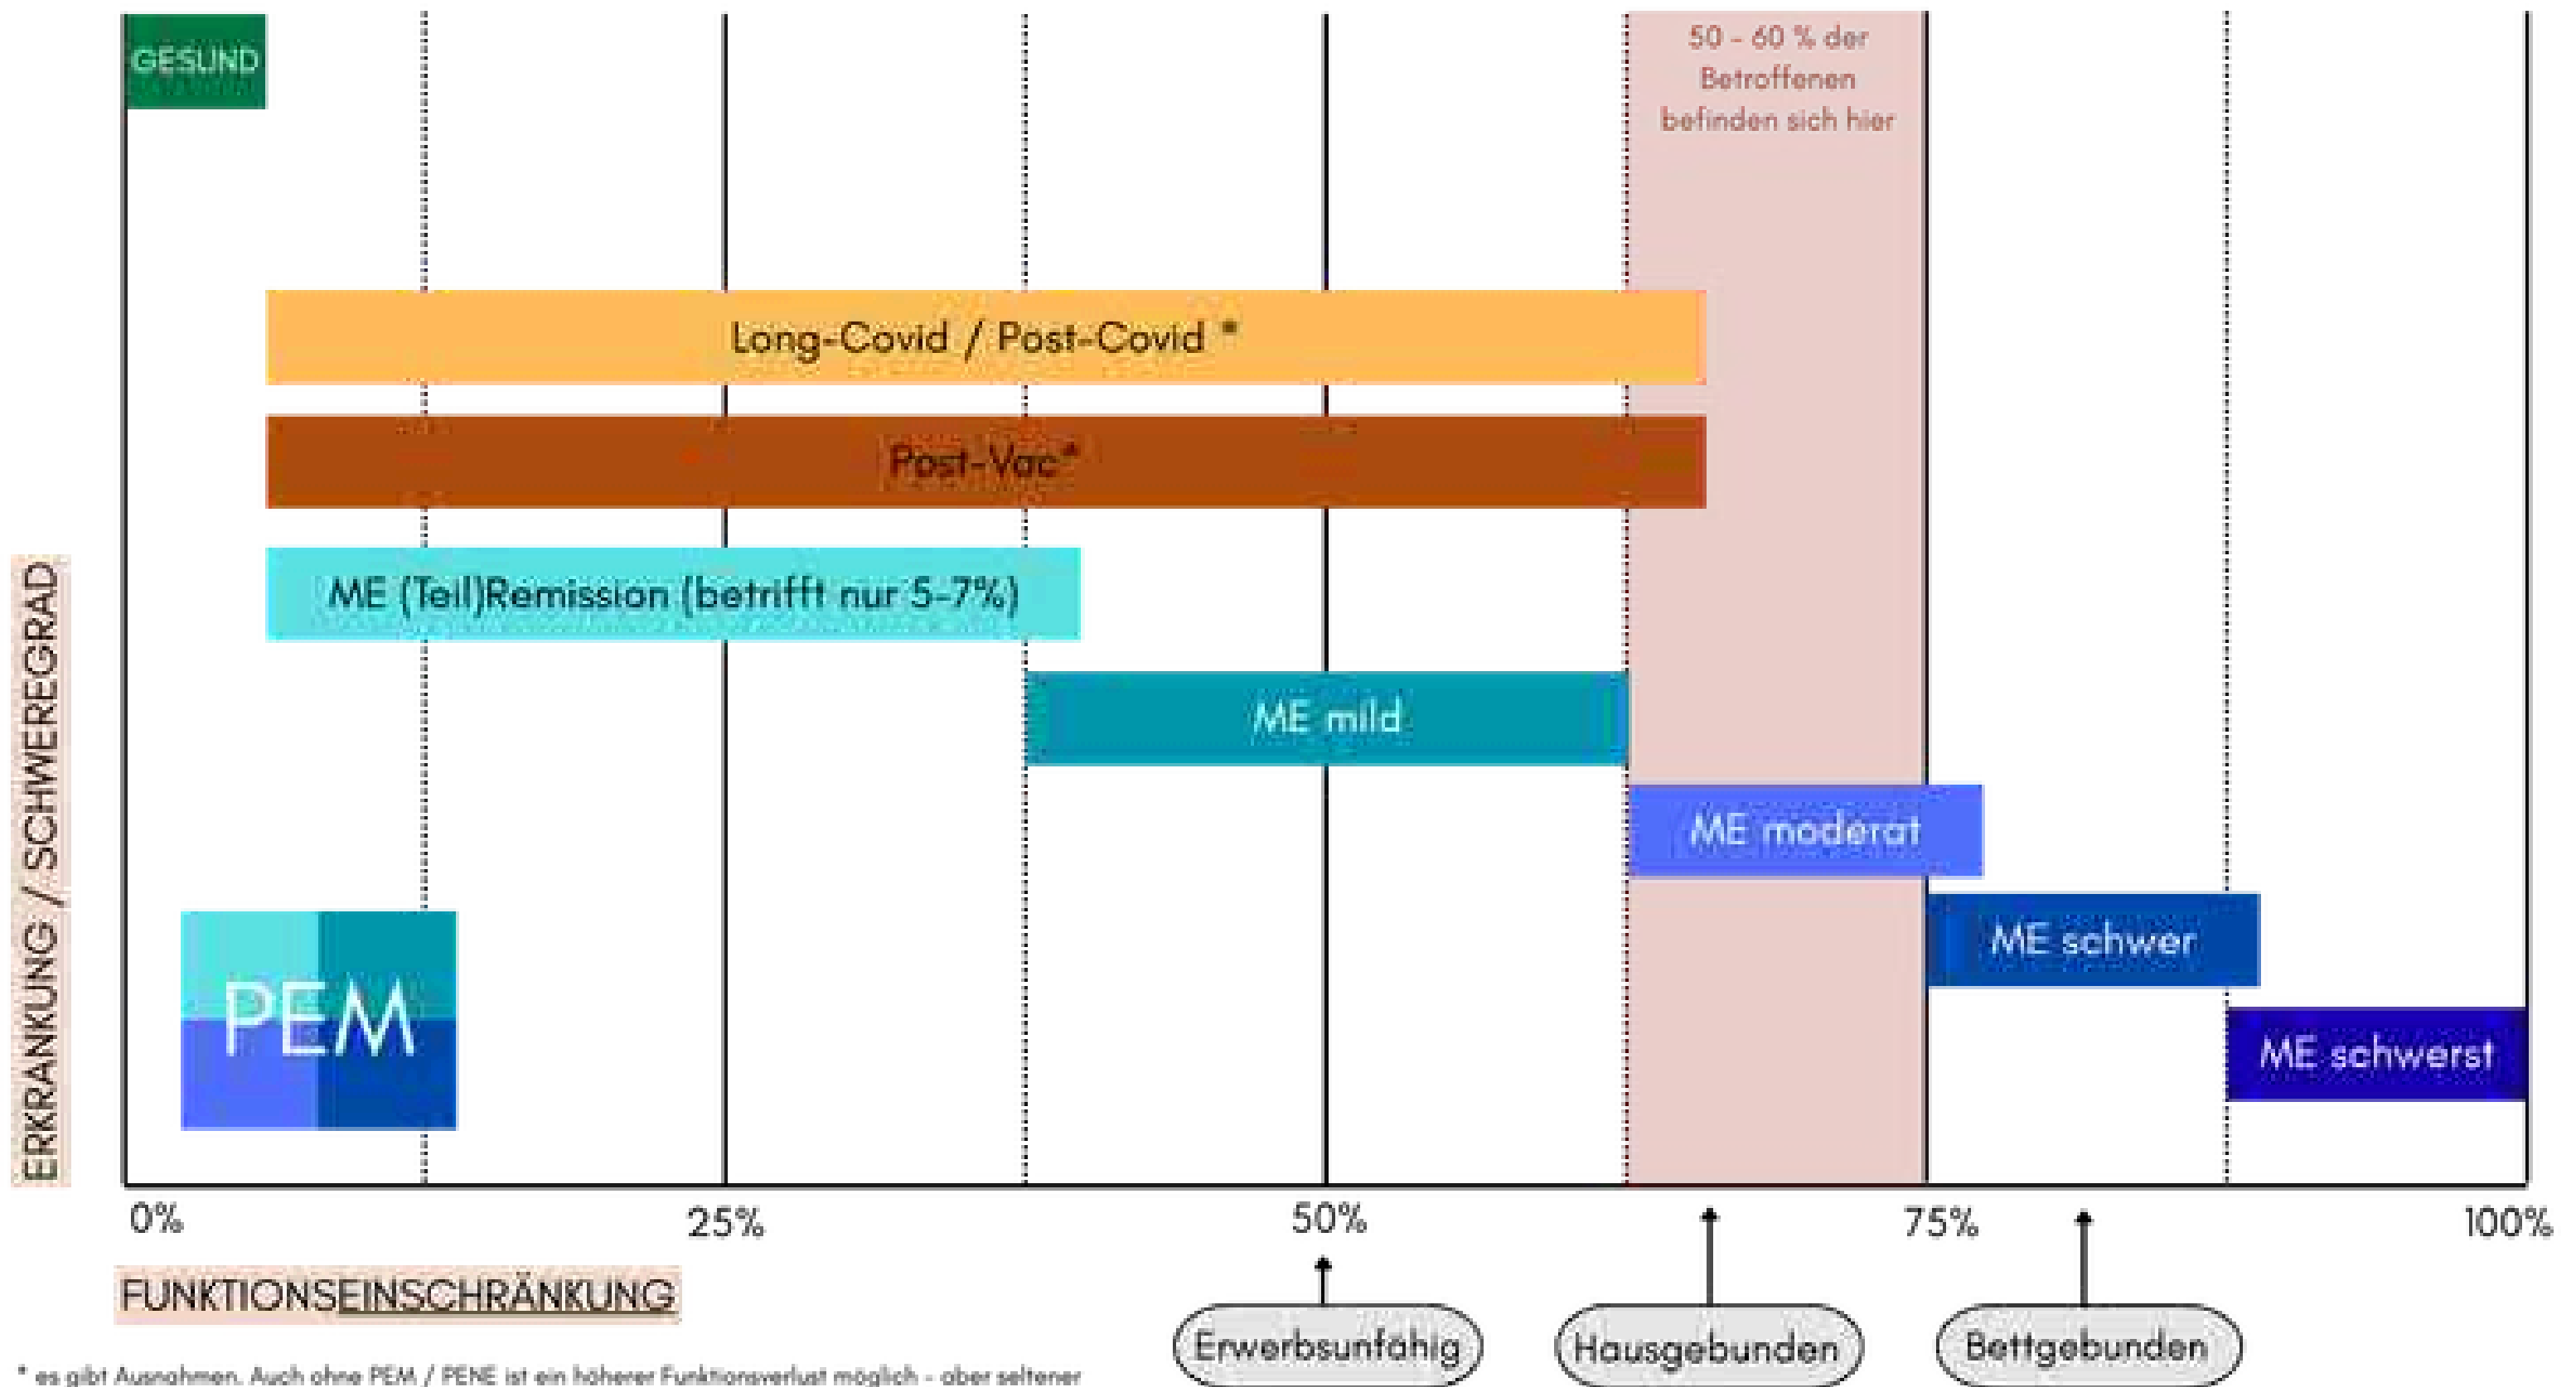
GESUND

50 - 60 % der Betroffenen befinden sich hier

Long-Covid / Post-Covid *

Post-Vac*

ME (Teil)Remission (betrifft nur 5-7%)

ME mild

ME moderat

ME schwer

ME schwerst

PEM

ERKRANKUNG / SCHWEREGRAD

0%

25%

50%

75%

100%

FUNKTIONSEINSCHRÄNKUNG

Erwerbsunfähig

Hausgebunden

Bettgebunden

* es gibt Ausnahmen. Auch ohne PEM / PENE ist ein höherer Funktionsverlust möglich - aber seltener